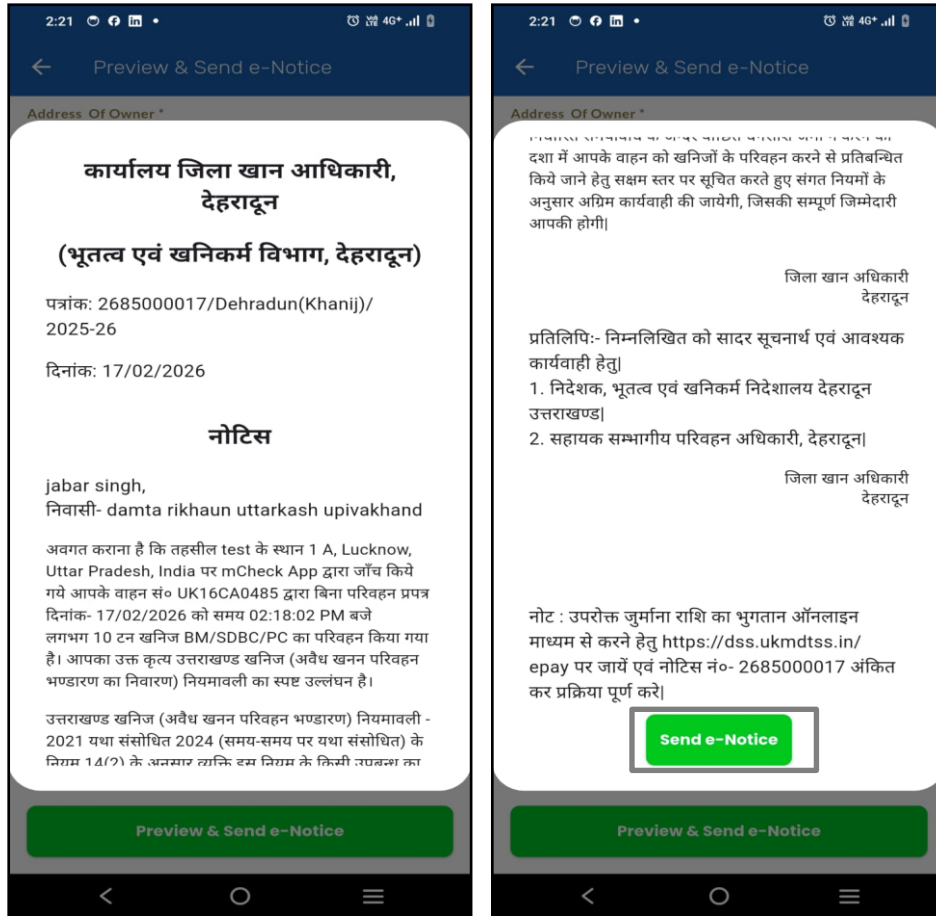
2:21

Preview & Send e-Notice

Address Of Owner *

कार्यालय जिला खान अधिकारी, देहरादून

(भूतत्व एवं खनिकर्म विभाग, देहरादून)

पत्रांक: 2685000017/Dehradun(Khanij)/2025-26

दिनांक: 17/02/2026

नोटिस

jabar singh,
निवासी- damta rikhaun uttarkash upivakhand

अवगत कराना है कि तहसील test के स्थान 1 A, Lucknow, Uttar Pradesh, India पर mCheck App द्वारा जाँच किये गये आपके वाहन सं० UK16CA0485 द्वारा बिना परिवहन प्रपत्र दिनांक- 17/02/2026 को समय 02:18:02 PM बजे लगभग 10 टन खनिज BM/SDBC/PC का परिवहन किया गया है। आपका उक्त कृत्य उत्तराखण्ड खनिज (अवैध खनन परिवहन भण्डारण का निवारण) नियमावली का स्पष्ट उल्लंघन है।

उत्तराखण्ड खनिज (अवैध खनन परिवहन भण्डारण) नियमावली - 2021 यथा संशोधित 2024 (समय-समय पर यथा संशोधित) के नियम 14(2) के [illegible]

Preview & Send e-Notice

2:21

Preview & Send e-Notice

Address Of Owner *

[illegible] दशा में आपके वाहन को खनिजों के परिवहन करने से प्रतिबन्धित किये जाने हेतु सक्षम स्तर पर सूचित करते हुए संगत नियमों के अनुसार अग्रिम कार्यवाही की जायेगी, जिसकी सम्पूर्ण जिम्मेदारी आपकी होगी|

जिला खान अधिकारी
देहरादून

प्रतिलिपिः- निम्नलिखित को सादर सूचनार्थ एवं आवश्यक कार्यवाही हेतु|
1. निदेशक, भूतत्व एवं खनिकर्म निदेशालय देहरादून उत्तराखण्ड|
2. सहायक सम्भागीय परिवहन अधिकारी, देहरादून|

जिला खान अधिकारी
देहरादून

नोट : उपरोक्त जुर्माना राशि का भुगतान ऑनलाइन माध्यम से करने हेतु https://dss.ukmdtss.in/epay पर जायें एवं नोटिस नं०- 2685000017 अंकित कर प्रक्रिया पूर्ण करे|

Send e-Notice

Preview & Send e-Notice